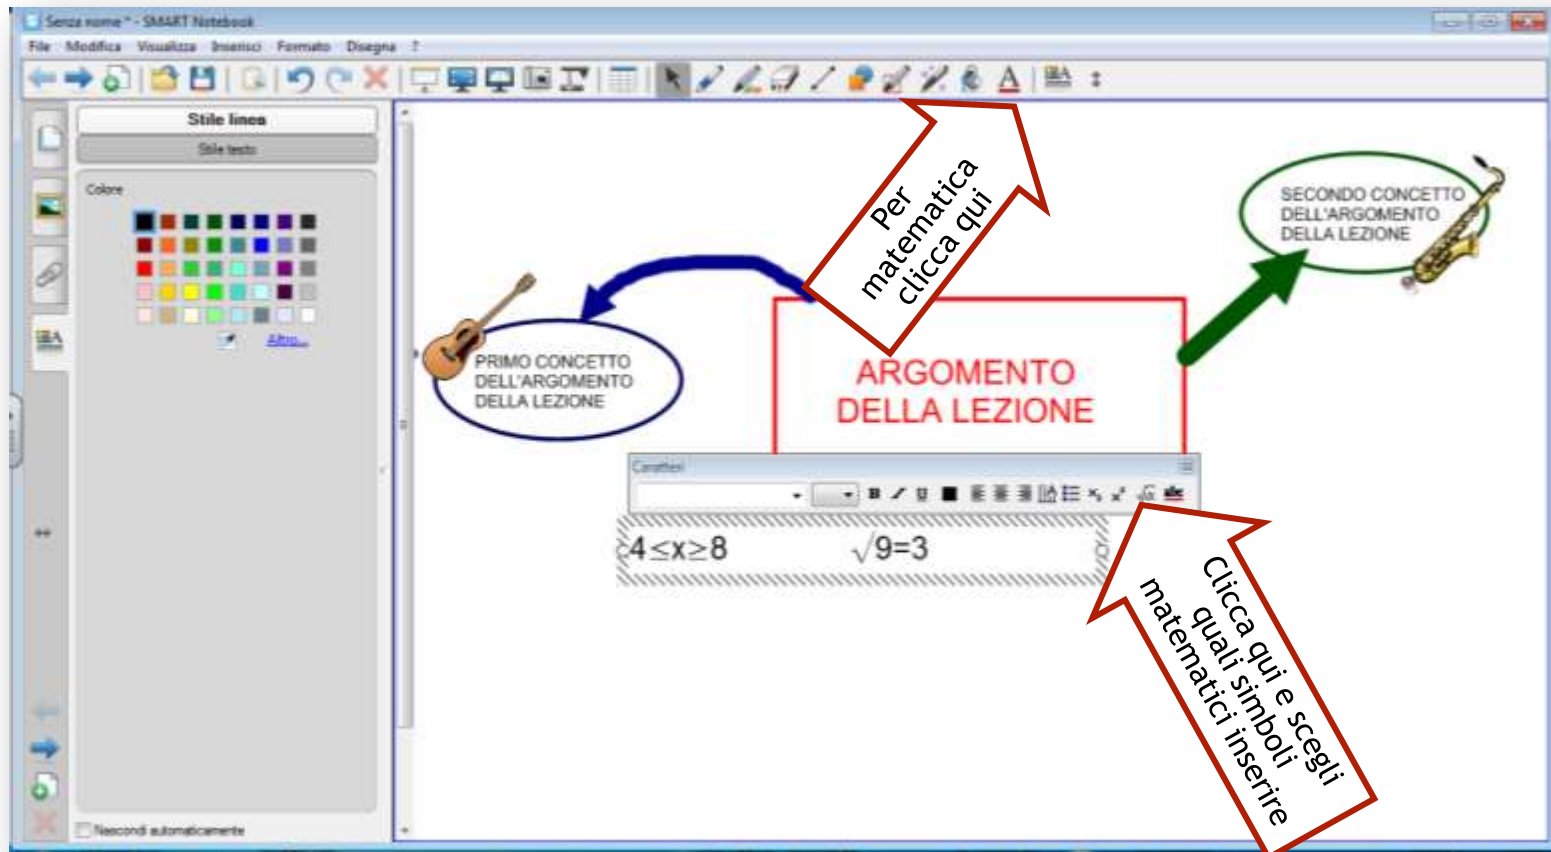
Senza nome * - SMART Notebook

File Modifica Visualizza Inserisci Formato Disegna ?

Stile linea
Stile testo

Colore

Altro...

Nascondi automaticamente

Per matematica clicca qui

SECONDO CONCETTO DELL'ARGOMENTO DELLA LEZIONE

PRIMO CONCETTO DELL'ARGOMENTO DELLA LEZIONE

ARGOMENTO DELLA LEZIONE

Caratteri

$4 \leq x \geq 8$ $\sqrt{9}=3$

Clicca qui e scegli quali simboli matematici inserire